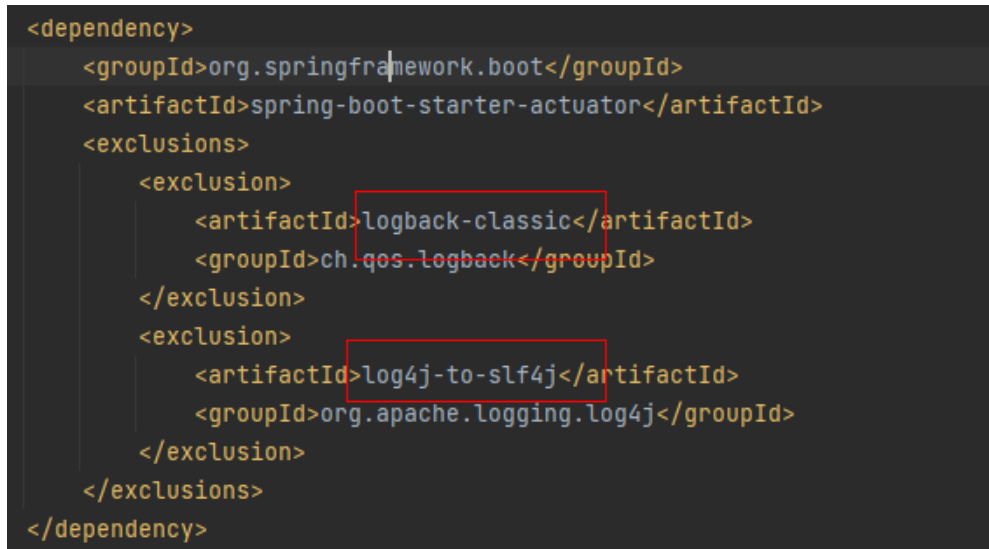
<dependency>
    <groupId>org.springframework.boot</groupId>
    <artifactId>spring-boot-starter-actuator</artifactId>
    <exclusions>
        <exclusion>
            <artifactId>logback-classic</artifactId>
            <groupId>ch.qos.logback</groupId>
        </exclusion>
        <exclusion>
            <artifactId>log4j-to-slf4j</artifactId>
            <groupId>org.apache.logging.log4j</groupId>
        </exclusion>
    </exclusions>
</dependency>